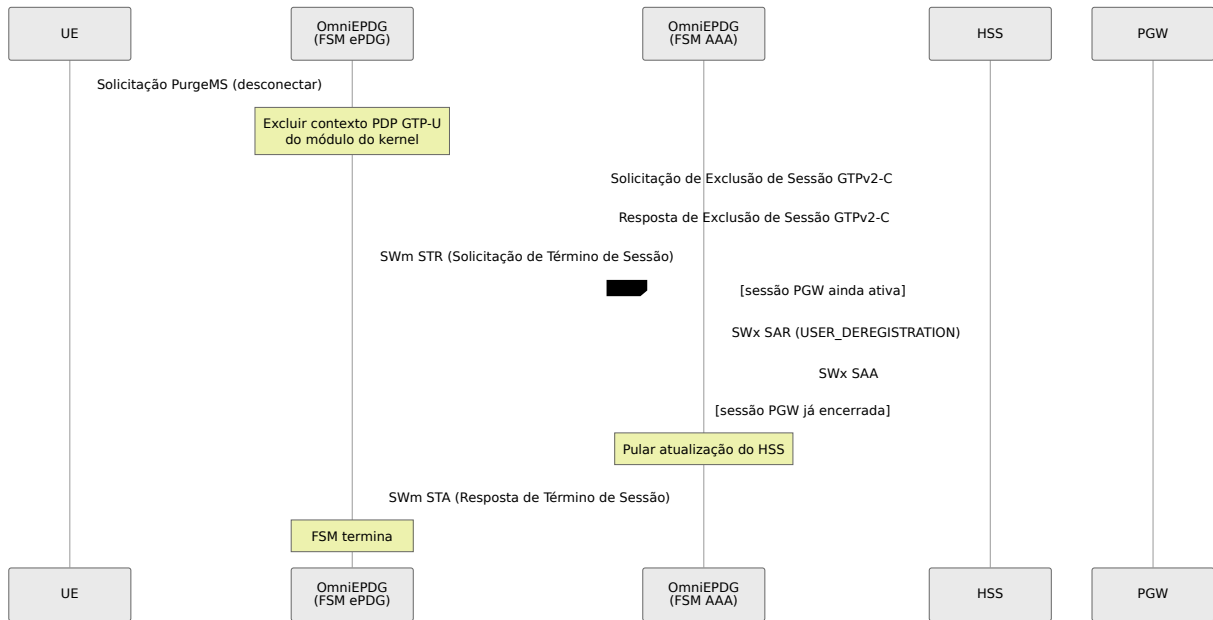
UE

OmniEPDG
(FSM ePDG)

OmniEPDG
(FSM AAA)

HSS

PGW

Solicitação PurgeMS (desconectar)

Excluir contexto PDP GTP-U do módulo do kernel

Solicitação de Exclusão de Sessão GTPv2-C

Resposta de Exclusão de Sessão GTPv2-C

SWm STR (Solicitação de Término de Sessão)

[sessão PGW ainda ativa]

SWx SAR (USER_DEREGISTRATION)

SWx SAA

[sessão PGW já encerrada]

Pular atualização do HSS

SWm STA (Resposta de Término de Sessão)

FSM termina

UE

OmniEPDG
(FSM ePDG)

OmniEPDG
(FSM AAA)

HSS

PGW